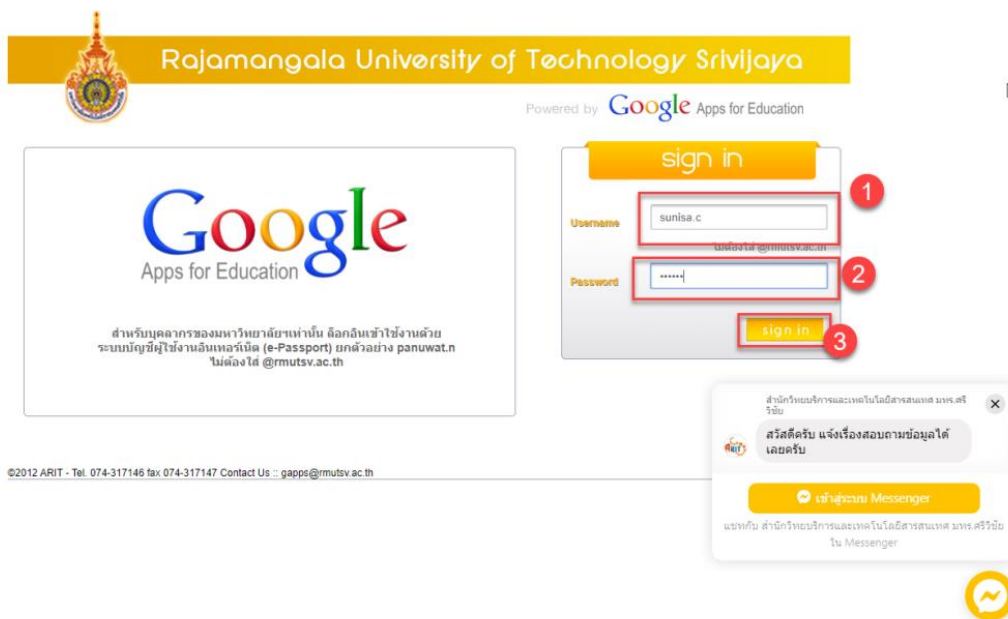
Rajamangala University of Technology Srivijaya

Powered by Google Apps for Education

Google
Apps for Education

สำหรับบุคลากรของมหาวิทยาลัยฯเท่านั้น ล็อกอินเข้าใช้งานด้วย ระบบบัญชีผู้ใช้งานอินเทอร์เน็ต (e-Passport) ยกตัวอย่าง panuwat.n ไม่ต้องใส่ @rmutsv.ac.th

sign in

Username sunisa.c
ไม่ต้องใส่ @rmutsv.ac.th
Password ••••••
sign in

1
2
3

©2012 ARIT - Tel. 074-317146 fax 074-317147 Contact Us :: gapps@rmutsv.ac.th

สำนักวิทยบริการและเทคโนโลยีสารสนเทศ มทร.ศรีวิชัย
×
สวัสดีครับ แจ้งเรื่องสอบถามข้อมูลได้เลยครับ
เข้าสู่ระบบ Messenger
แชทกับ สำนักวิทยบริการและเทคโนโลยีสารสนเทศ มทร.ศรีวิชัย ใน Messenger